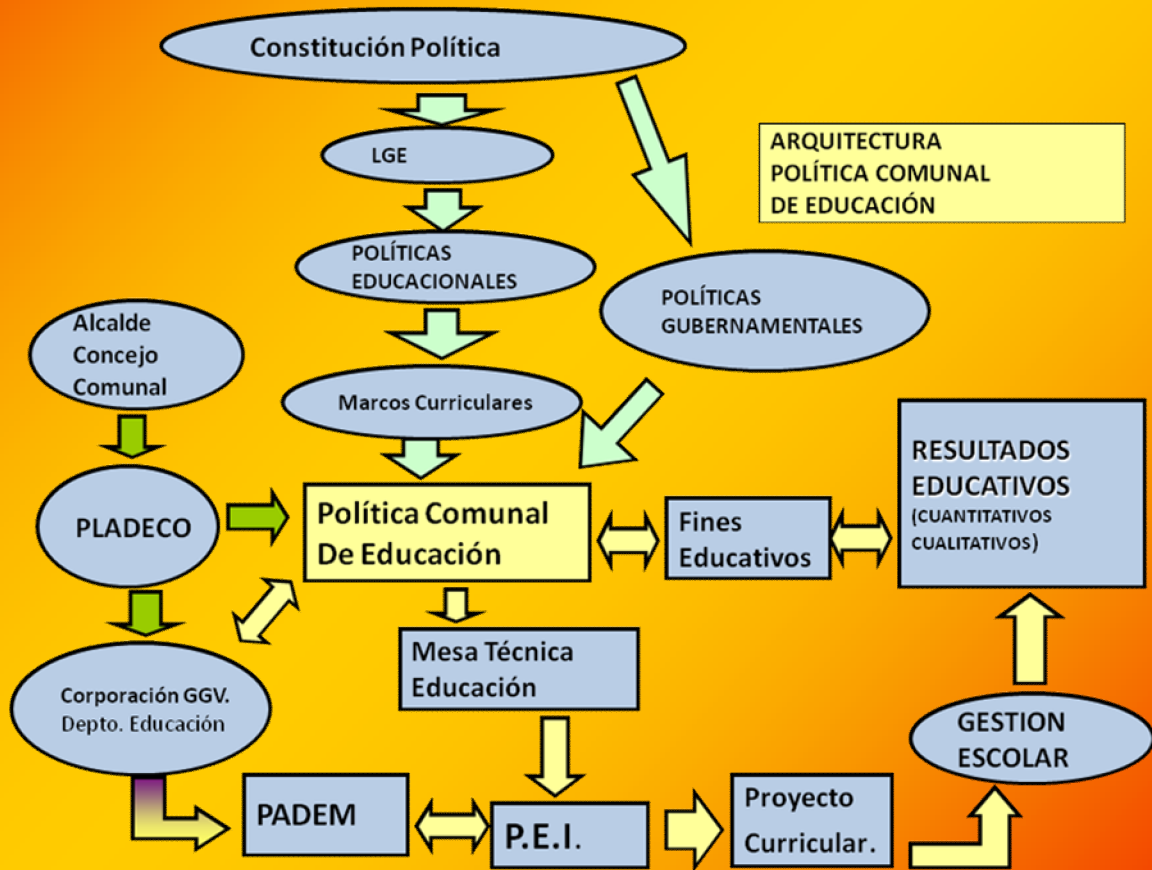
Constitución Política

ARQUITECTURA POLÍTICA COMUNAL DE EDUCACIÓN

LGE

POLÍTICAS EDUCACIONALES

POLÍTICAS GUBERNAMENTALES

Alcalde Concejo Comunal

Marcos Curriculares

RESULTADOS EDUCATIVOS (CUANTITATIVOS CUALITATIVOS)

PLADECO

Política Comunal De Educación

Fines Educativos

Mesa Técnica Educación

Corporación GGV. Depto. Educación

GESTION ESCOLAR

PADEM

P.E.I.

Proyecto Curricular.